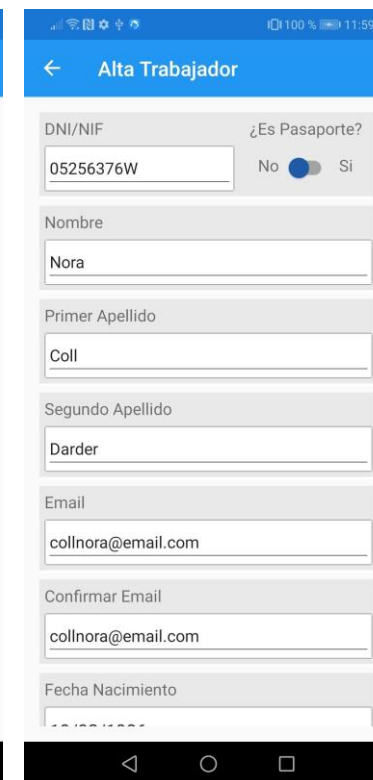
100 % 11:59

Alta Trabajador

DNI/NIF

¿Es Pasaporte?

05256376W

No Si

Nombre

Nora

Primer Apellido

Coll

Segundo Apellido

Darder

Email

collnora@email.com

Confirmar Email

collnora@email.com

Fecha Nacimiento

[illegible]